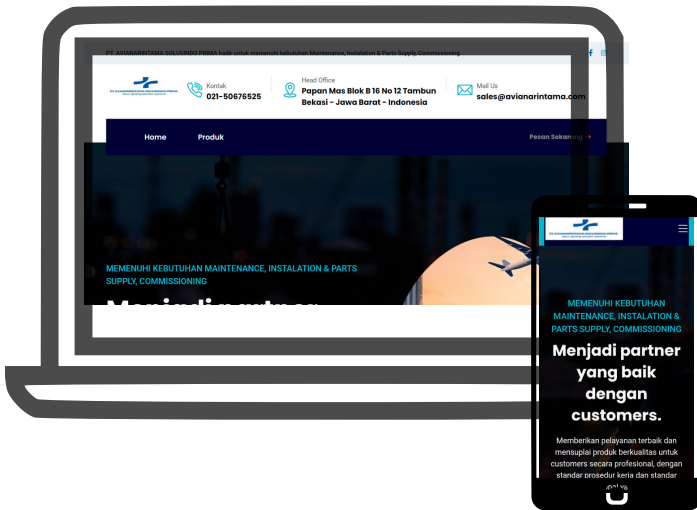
PT. AVIANARINTAMA SOLUSINDO PRIMA hadir untuk memenuhi kebutuhan Maintenance, Instalation & Parts Supply, Commissioning

Kontak
021-50676525

Head Office
Papan Mas Blok B 16 No 12 Tambun Bekasi - Jawa Barat - Indonesia

Mail Us
sales@avianarintama.com

Home
Produk
Pesan Sekarang

MEMENUHI KEBUTUHAN MAINTENANCE, INSTALATION & PARTS SUPPLY, COMMISSIONING

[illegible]

MEMENUHI KEBUTUHAN MAINTENANCE, INSTALATION & PARTS SUPPLY, COMMISSIONING

Menjadi partner yang baik dengan customers.

Memberikan pelayanan terbaik dan mensuplai produk berkualitas untuk customers secara profesional, dengan standar prosedur kerja dan standar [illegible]